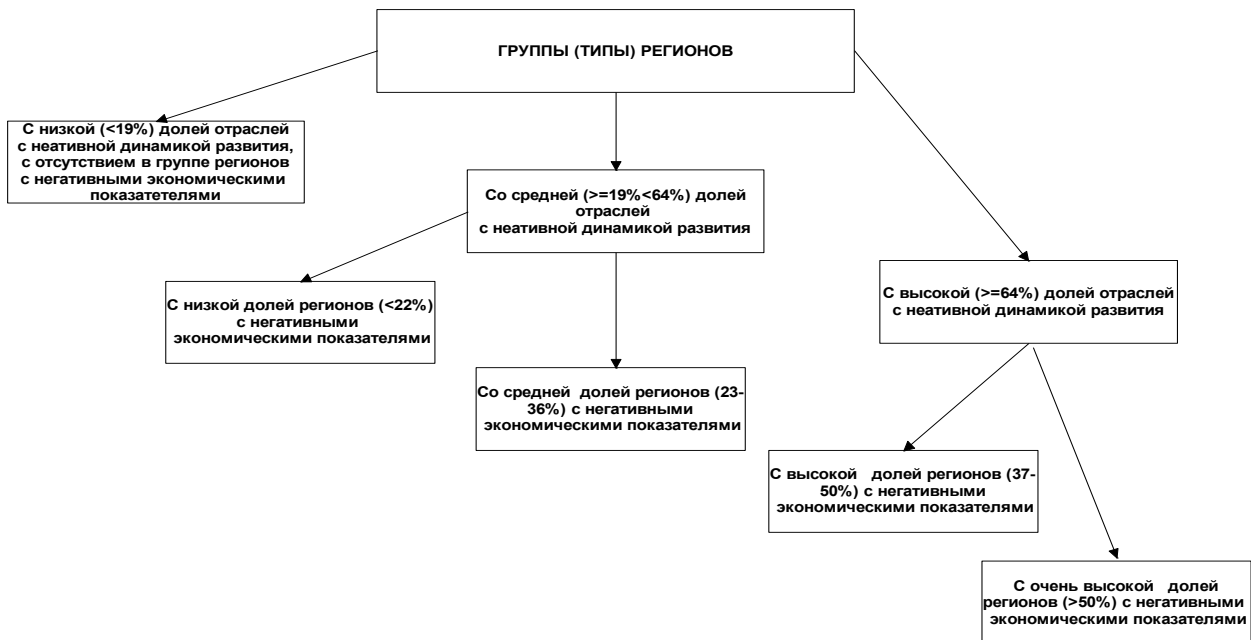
ГРУППЫ (ТИПЫ) РЕГИОНОВ

С низкой (<19%) долей отраслей с неативной динамикой развития, с отсутствием в группе регионов с негативными экономическими показателями

Со средней (>=19%<64%) долей отраслей с неативной динамикой развития

С высокой (>=64%) долей отраслей с неативной динамикой развития

С низкой долей регионов (<22%) с негативными экономическими показателями

Со средней долей регионов (23-36%) с негативными экономическими показателями

С высокой долей регионов (37-50%) с негативными экономическими показателями

С очень высокой долей регионов (>50%) с негативными экономическими показателями